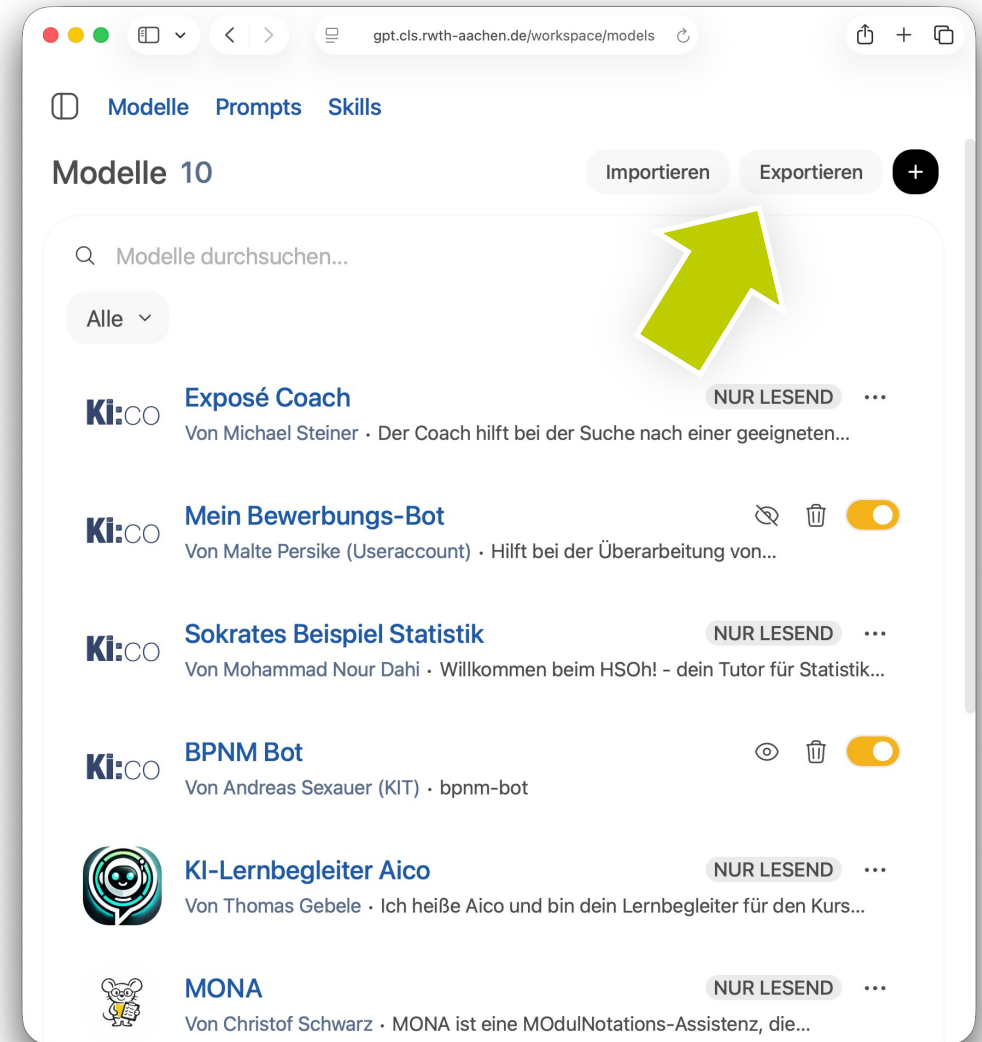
gpt.cls.rwth-aachen.de/workspace/models

Modelle Prompts Skills

Modelle 10

Importieren Exportieren +

Modelle durchsuchen...

Alle

Ki:CO
Exposé Coach
NUR LESEND ···
Von Michael Steiner · Der Coach hilft bei der Suche nach einer geeigneten...

Ki:CO
Mein Bewerbungs-Bot
Von Malte Persike (Useraccount) · Hilft bei der Überarbeitung von...

Ki:CO
Sokrates Beispiel Statistik
NUR LESEND ···
Von Mohammad Nour Dahi · Willkommen beim HSOh! - dein Tutor für Statistik...

Ki:CO
BPNM Bot
Von Andreas Sexauer (KIT) · bpnm-bot

KI-Lernbegleiter Aico
NUR LESEND ···
Von Thomas Gebele · Ich heiße Aico und bin dein Lernbegleiter für den Kurs...

MONA
NUR LESEND ···
Von Christof Schwarz · MONA ist eine MOdulNotations-Assistenz, die...